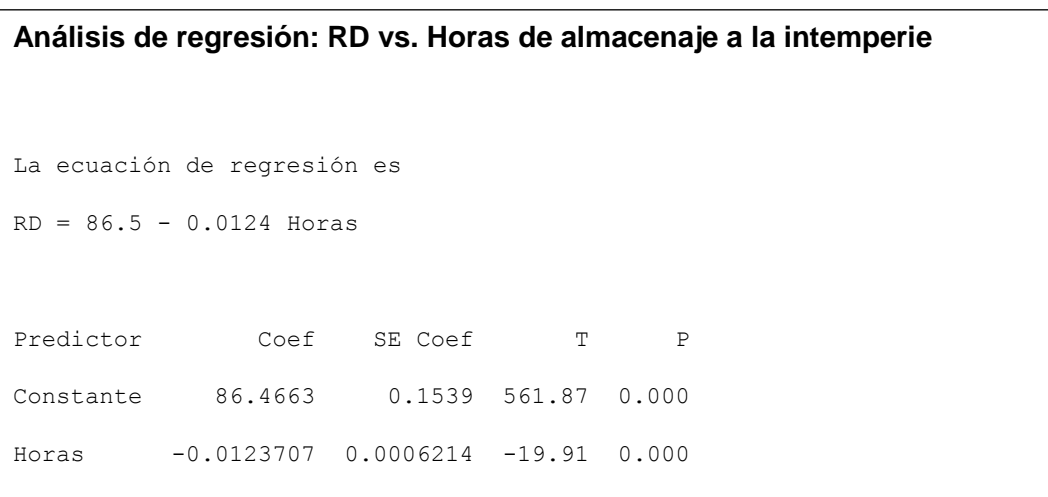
**Análisis de regresión: RD vs. Horas de almacenaje a la intemperie**

La ecuación de regresión es

RD = 86.5 - 0.0124 Horas

| Predictor | Coef | SE Coef | T | P |
|---|---|---|---|---|
| Constante | 86.4663 | 0.1539 | 561.87 | 0.000 |
| Horas | -0.0123707 | 0.0006214 | -19.91 | 0.000 |